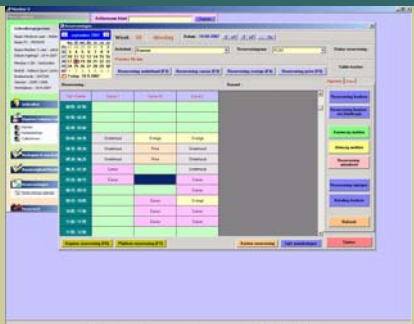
Activiteit: Zwemen

Reservering: FC02

Reservering annuleren (F2)

Reservering wijzigen (F3)

Reservering kopiëren (F4)

Reservering opvoer (F5)

Dinsdag 10-04-2007

Zwemen

Zwemen

Zwemen

Zwemen

Zwemen

Zwemen

Zwemen

Zwemen

Kopieer reservering (F11)

Plakken reservering (F12)

Kosten reservering

Toon annuleringen

Sluiten

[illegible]